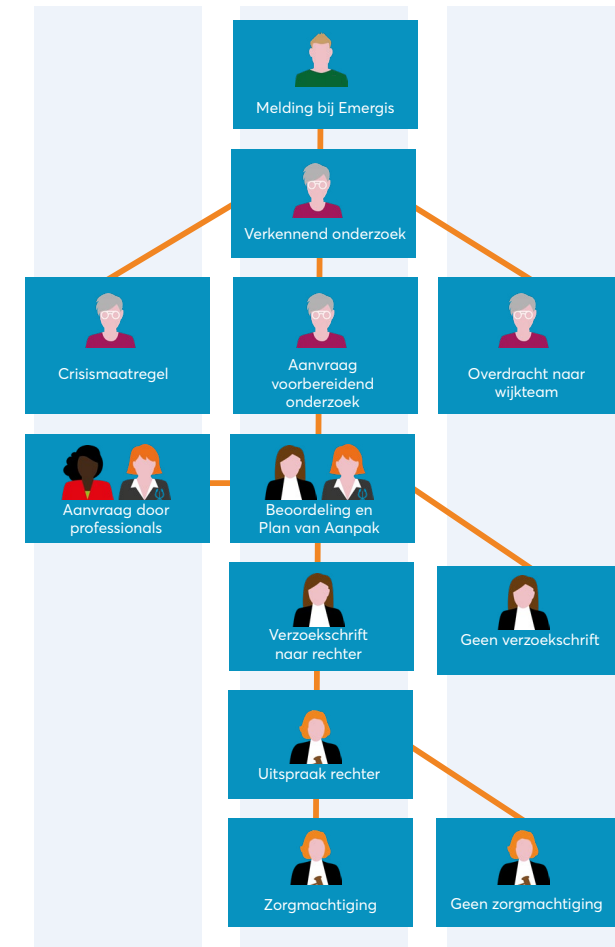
Melding bij Emergis

Verkennend onderzoek

Crisismaatregel

Aanvraag voorbereidend onderzoek

Overdracht naar wijkteam

Aanvraag door professionals

Beoordeling en Plan van Aanpak

Verzoekschrift naar rechter

Geen verzoekschrift

Uitspraak rechter

Zorgmachtiging

Geen zorgmachtiging